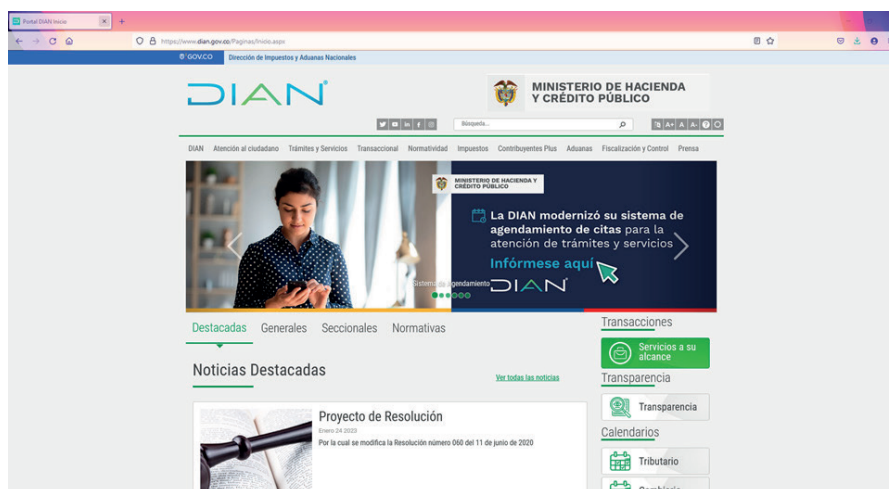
Portal DIAN Inicio

https://www.dian.gov.co/Paginas/Inicio.aspx

GOV.CO Dirección de Impuestos y Aduanas Nacionales

DIAN

MINISTERIO DE HACIENDA Y CRÉDITO PÚBLICO

Búsqueda...

A+ A A-

DIAN Atención al ciudadano Trámites y Servicios Transaccional Normatividad Impuestos Contribuyentes Plus Aduanas Fiscalización y Control Prensa

MINISTERIO DE HACIENDA Y CRÉDITO PÚBLICO

La DIAN modernizó su sistema de agendamiento de citas para la atención de trámites y servicios

Infórmese aquí

Sistema de agendamiento DIAN

Destacadas Generales Seccionales Normativas

Noticias Destacadas

Ver todas las noticias

Proyecto de Resolución

Enero 24 2023

Por la cual se modifica la Resolución número 060 del 11 de junio de 2020

Transacciones

Servicios a su alcance

Transparencia

Transparencia

Calendarios

Tributario

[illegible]